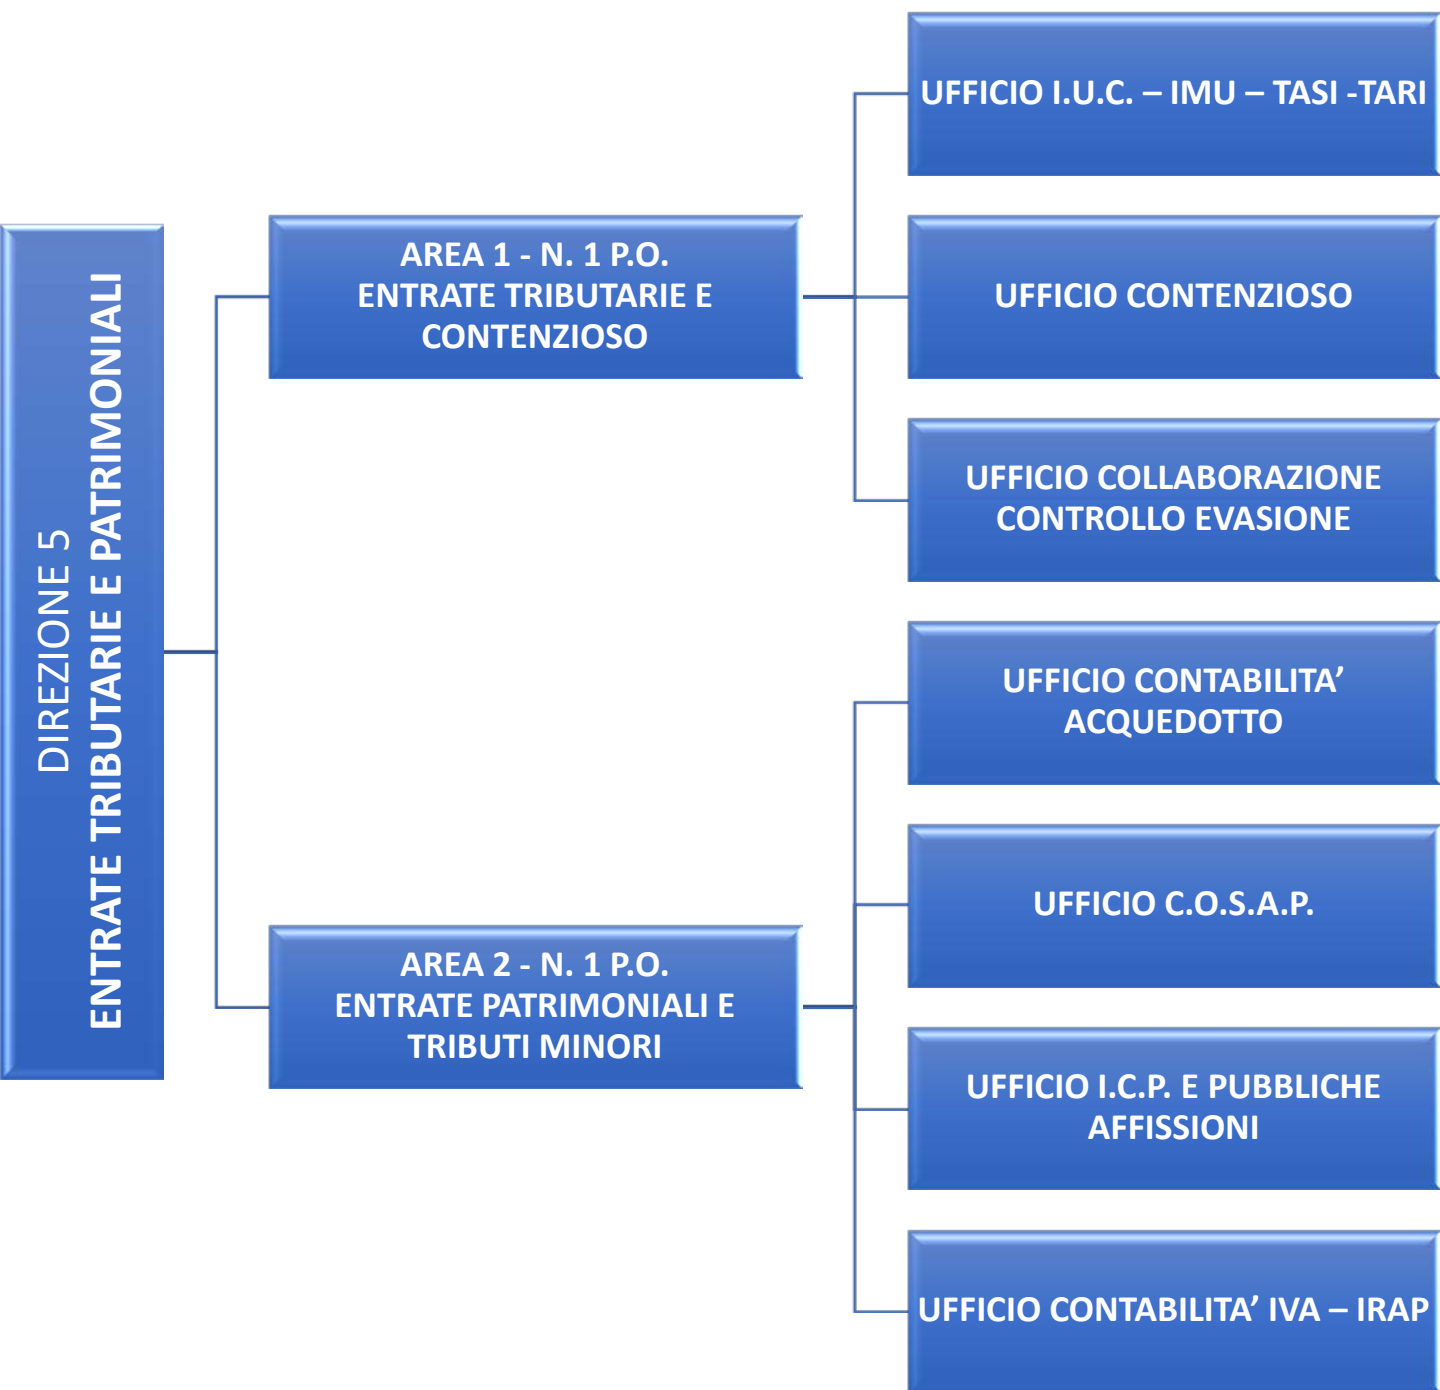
DIREZIONE 5
ENTRATE TRIBUTARIE E PATRIMONIALI

AREA 1 - N. 1 P.O.
ENTRATE TRIBUTARIE E CONTENZIOSO

UFFICIO I.U.C. – IMU – TASI -TARI

UFFICIO CONTENZIOSO

UFFICIO COLLABORAZIONE CONTROLLO EVASIONE

AREA 2 - N. 1 P.O.
ENTRATE PATRIMONIALI E TRIBUTI MINORI

UFFICIO CONTABILITA' ACQUEDOTTO

UFFICIO C.O.S.A.P.

UFFICIO I.C.P. E PUBBLICHE AFFISSIONI

UFFICIO CONTABILITA' IVA – IRAP